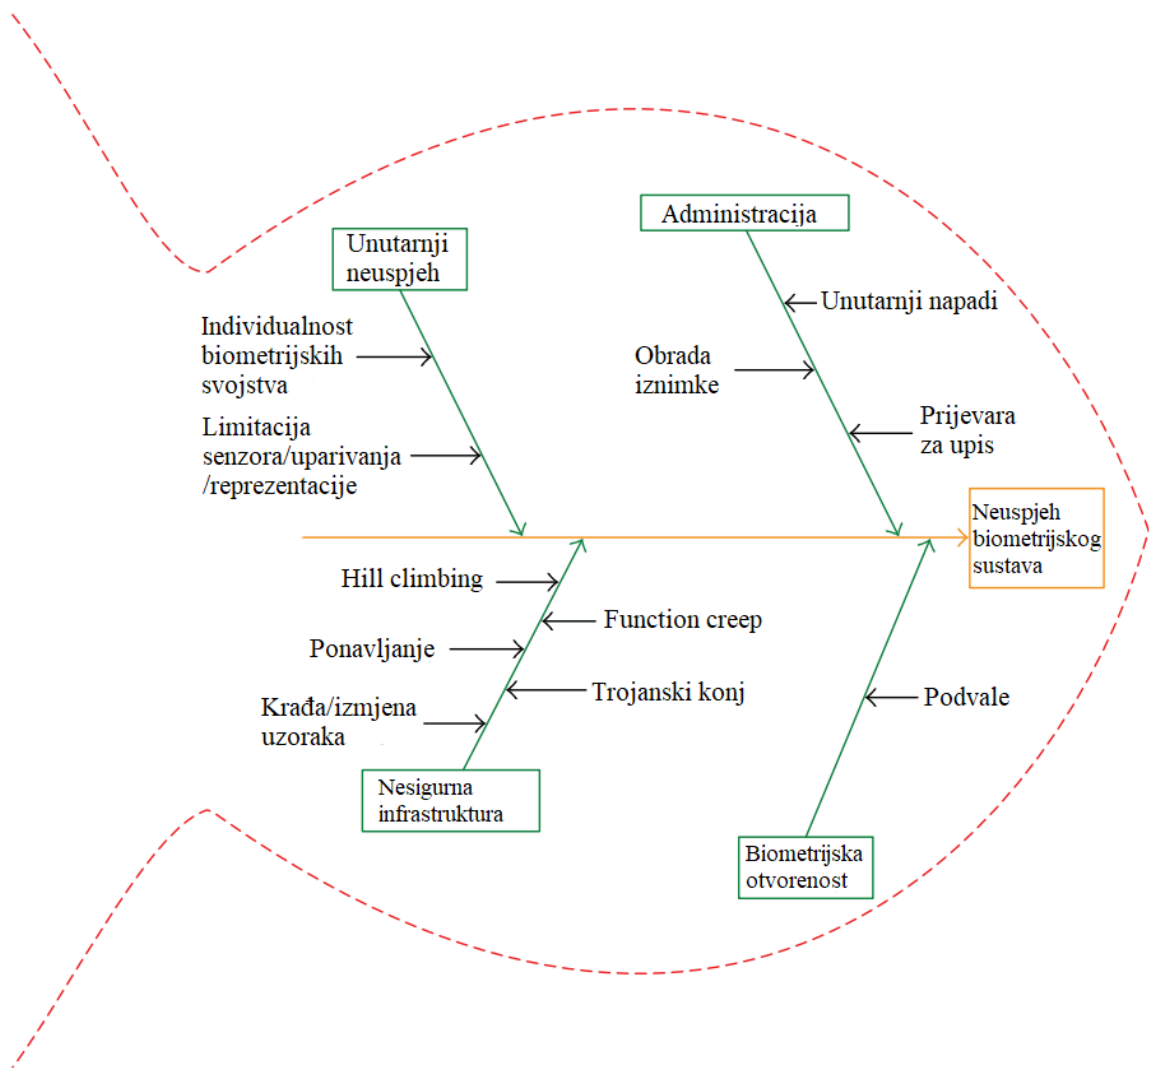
Unutarnji neuspjeh

Individualnost biometrijskih svojstva

Limitacija senzora/uparivanja /reprezentacije

Administracija

Unutarnji napadi

Obrada iznimke

Prijevara za upis

Neuspjeh biometrijskog sustava

Hill climbing

Function creep

Ponavljanje

Trojanski konj

Krađa/izmjena uzoraka

Nesigurna infrastruktura

Podvale

Biometrijska otvorenost